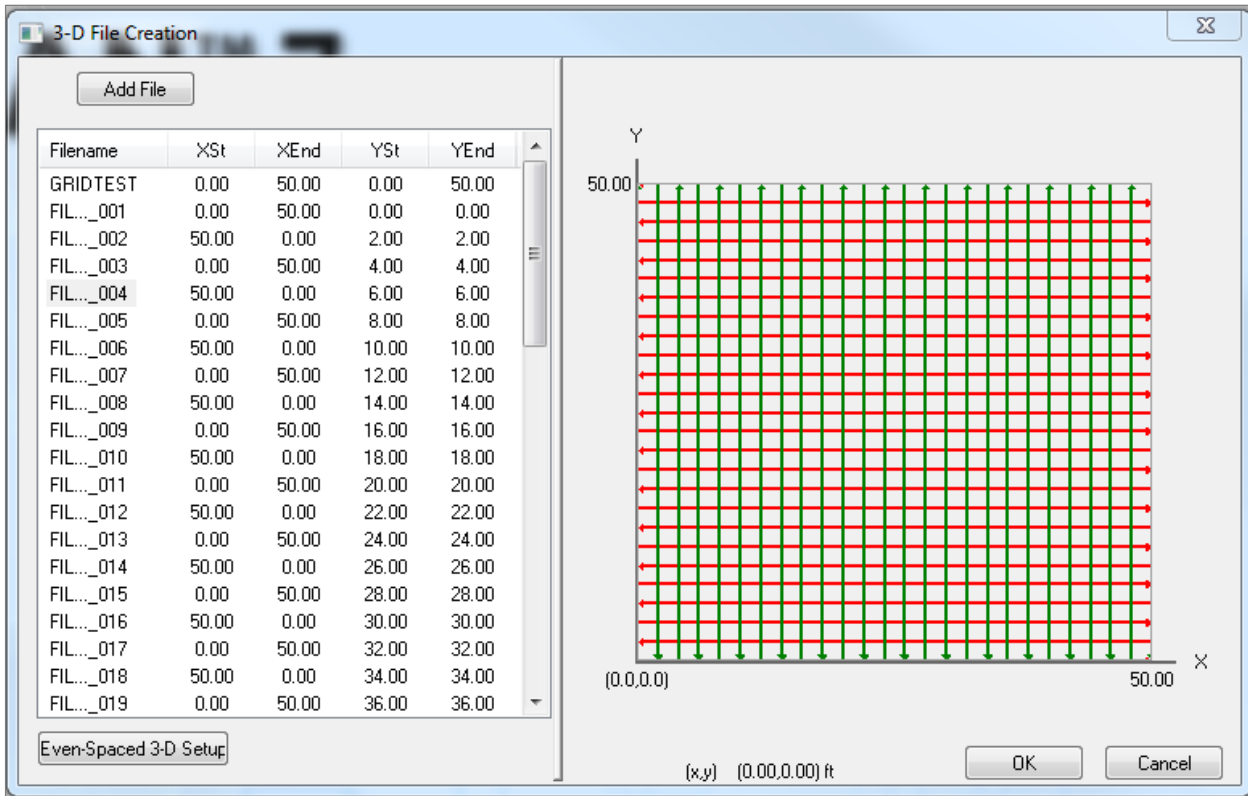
3-D File Creation

Add File

| Filename | XSt | XEnd | YSt | YEnd |
|---|---|---|---|---|
| GRIDTEST | 0.00 | 50.00 | 0.00 | 50.00 |
| FIL..._001 | 0.00 | 50.00 | 0.00 | 0.00 |
| FIL..._002 | 50.00 | 0.00 | 2.00 | 2.00 |
| FIL..._003 | 0.00 | 50.00 | 4.00 | 4.00 |
| FIL..._004 | 50.00 | 0.00 | 6.00 | 6.00 |
| FIL..._005 | 0.00 | 50.00 | 8.00 | 8.00 |
| FIL..._006 | 50.00 | 0.00 | 10.00 | 10.00 |
| FIL..._007 | 0.00 | 50.00 | 12.00 | 12.00 |
| FIL..._008 | 50.00 | 0.00 | 14.00 | 14.00 |
| FIL..._009 | 0.00 | 50.00 | 16.00 | 16.00 |
| FIL..._010 | 50.00 | 0.00 | 18.00 | 18.00 |
| FIL..._011 | 0.00 | 50.00 | 20.00 | 20.00 |
| FIL..._012 | 50.00 | 0.00 | 22.00 | 22.00 |
| FIL..._013 | 0.00 | 50.00 | 24.00 | 24.00 |
| FIL..._014 | 50.00 | 0.00 | 26.00 | 26.00 |
| FIL..._015 | 0.00 | 50.00 | 28.00 | 28.00 |
| FIL..._016 | 50.00 | 0.00 | 30.00 | 30.00 |
| FIL..._017 | 0.00 | 50.00 | 32.00 | 32.00 |
| FIL..._018 | 50.00 | 0.00 | 34.00 | 34.00 |
| FIL..._019 | 0.00 | 50.00 | 36.00 | 36.00 |

Even-Spaced 3-D Setup

Y
50.00
X
(0.0,0.0)
50.00

(x,y) (0.00,0.00) ft

OK
Cancel